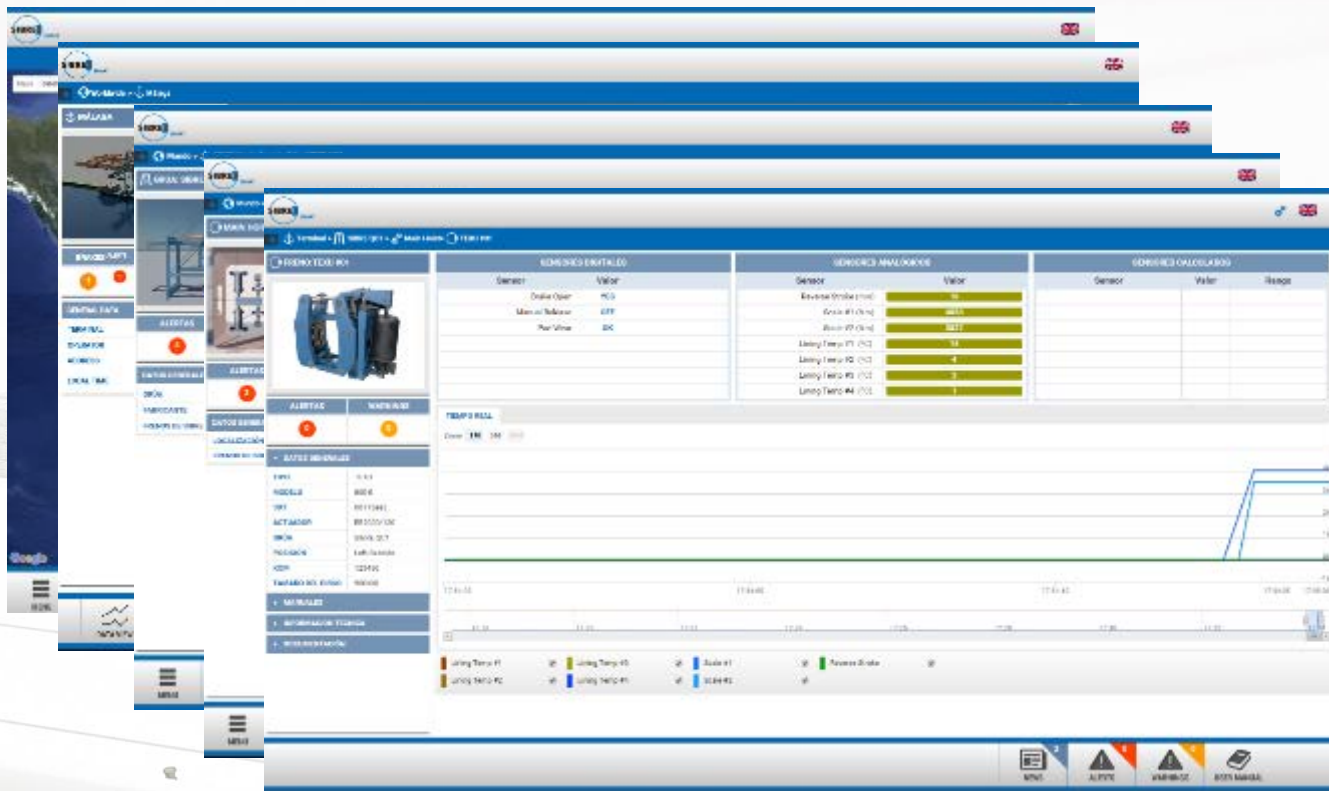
Terminal › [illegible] › Main Hoist › TEXO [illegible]

FRENO TEXO #01

ALERTAS

WARNINGS

DATOS GENERALES

| TIPO | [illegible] |
|---|---|
| MODELO | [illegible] |
| S/N | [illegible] |
| ACTUADOR | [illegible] |
| GRÚA | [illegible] |
| POSICIÓN | Left Outside |
| KEW | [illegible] |
| TAMAÑO DEL DISCO | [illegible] |

MANUALES

INFORMACIÓN TÉCNICA

DOCUMENTACIÓN

SENSORES DIGITALES

| Sensor | Valor |
|---|---|
| Brake Open | YES |
| Manual Release | OFF |
| Pad Wear | OK |

SENSORES ANALÓGICOS

| Sensor | Valor |
|---|---|
| Reverse Stroke (mm) | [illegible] |
| Strain #1 (N.m) | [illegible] |
| Strain #2 (N.m) | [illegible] |
| Lining Temp #1 (°C) | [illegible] |
| Lining Temp #2 (°C) | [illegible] |
| Lining Temp #3 (°C) | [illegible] |
| Lining Temp #4 (°C) | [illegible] |

SENSORES CALCULADOS

| Sensor | Valor | Rango |
|---|---|---|

TIEMPO REAL

Lining Temp #1
Lining Temp #2
Lining Temp #3
Lining Temp #4
Strain #1
Strain #2
Reverse Stroke

NEWS
ALERTS
WARNINGS
USER MANUAL

MENU